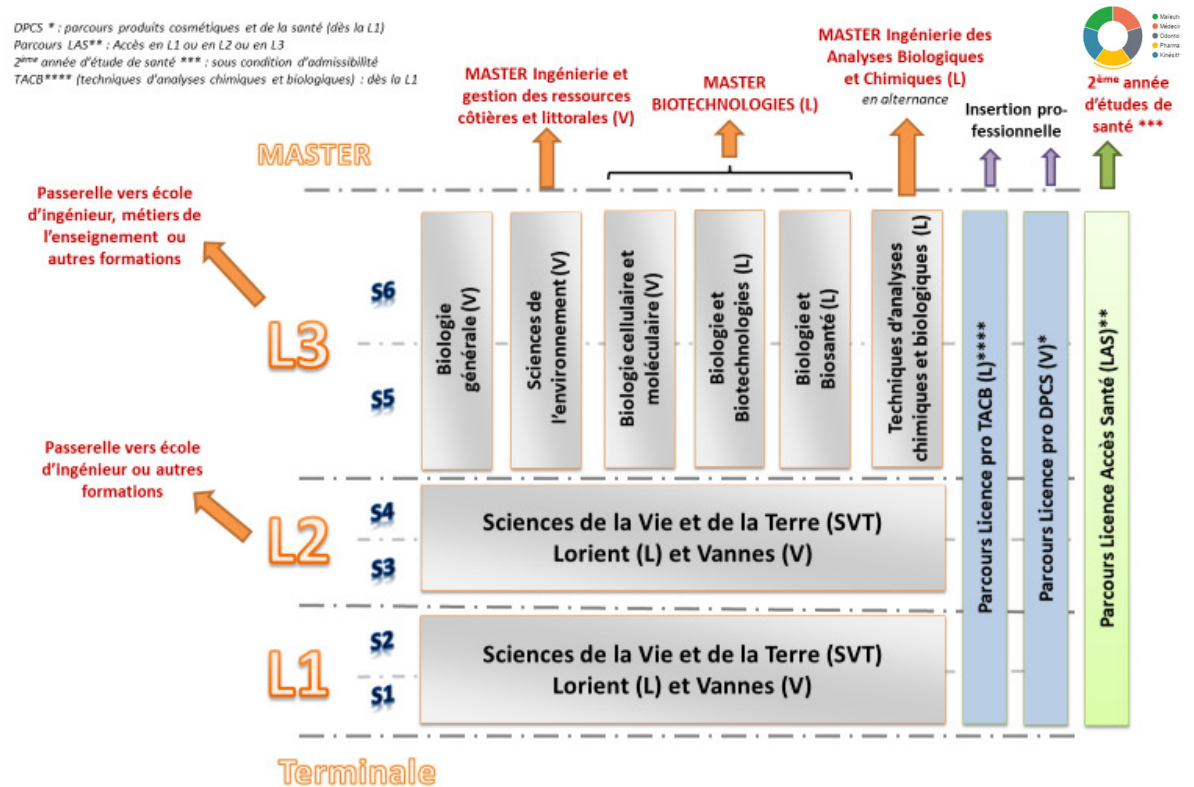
DPCS * : parcours produits cosmétiques et de la santé (dès la L1)
Parcours LAS** : Accès en L1 ou en L2 ou en L3
2ème année d'étude de santé *** : sous condition d'admissibilité
TACB**** (techniques d'analyses chimiques et biologiques) : dès la L1

Maïeutique
Médecine
Odontologie
Pharmacie
Kinésithérapie

MASTER Ingénierie et gestion des ressources côtières et littorales (V)

MASTER BIOTECHNOLOGIES (L)

MASTER Ingénierie des Analyses Biologiques et Chimiques (L)
en alternance

Insertion professionnelle

2ème année d'études de santé ***

MASTER

Passerelle vers école d'ingénieur, métiers de l'enseignement ou autres formations

L3

S6

S5

Biologie générale (V)

Sciences de l'environnement (V)

Biologie cellulaire et moléculaire (V)

Biologie et Biotechnologies (L)

Biologie et Biosanté (L)

Techniques d'analyses chimiques et biologiques (L)

Parcours Licence pro TACB (L)****

Parcours Licence pro DPCS (V)*

Parcours Licence Accès Santé (LAS)**

Passerelle vers école d'ingénieur ou autres formations

L2

S4

S3

Sciences de la Vie et de la Terre (SVT)
Lorient (L) et Vannes (V)

L1

S2

S1

Sciences de la Vie et de la Terre (SVT)
Lorient (L) et Vannes (V)

Terminale